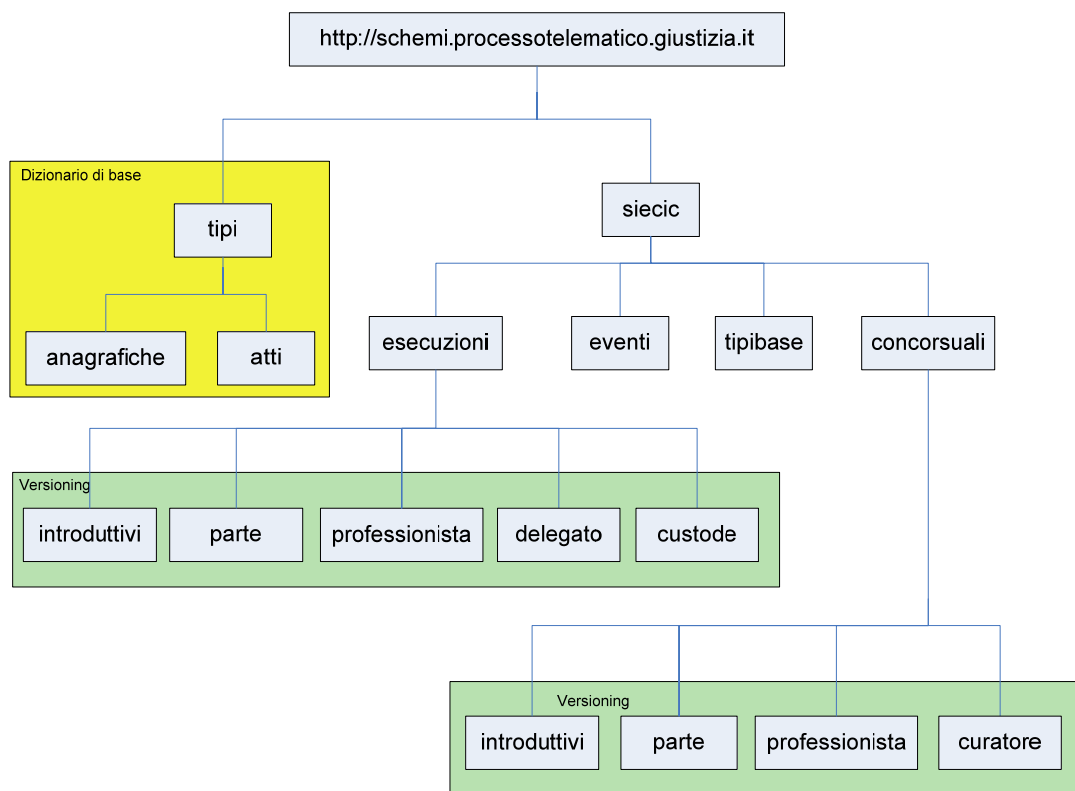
http://schemi.processotelematico.giustizia.it

Dizionario di base

tipi

anagrafiche

atti

siecic

esecuzioni

eventi

tipibase

concorsuali

Versioning

introduttivi

parte

professionista

delegato

custode

Versioning

introduttivi

parte

professionista

curatore